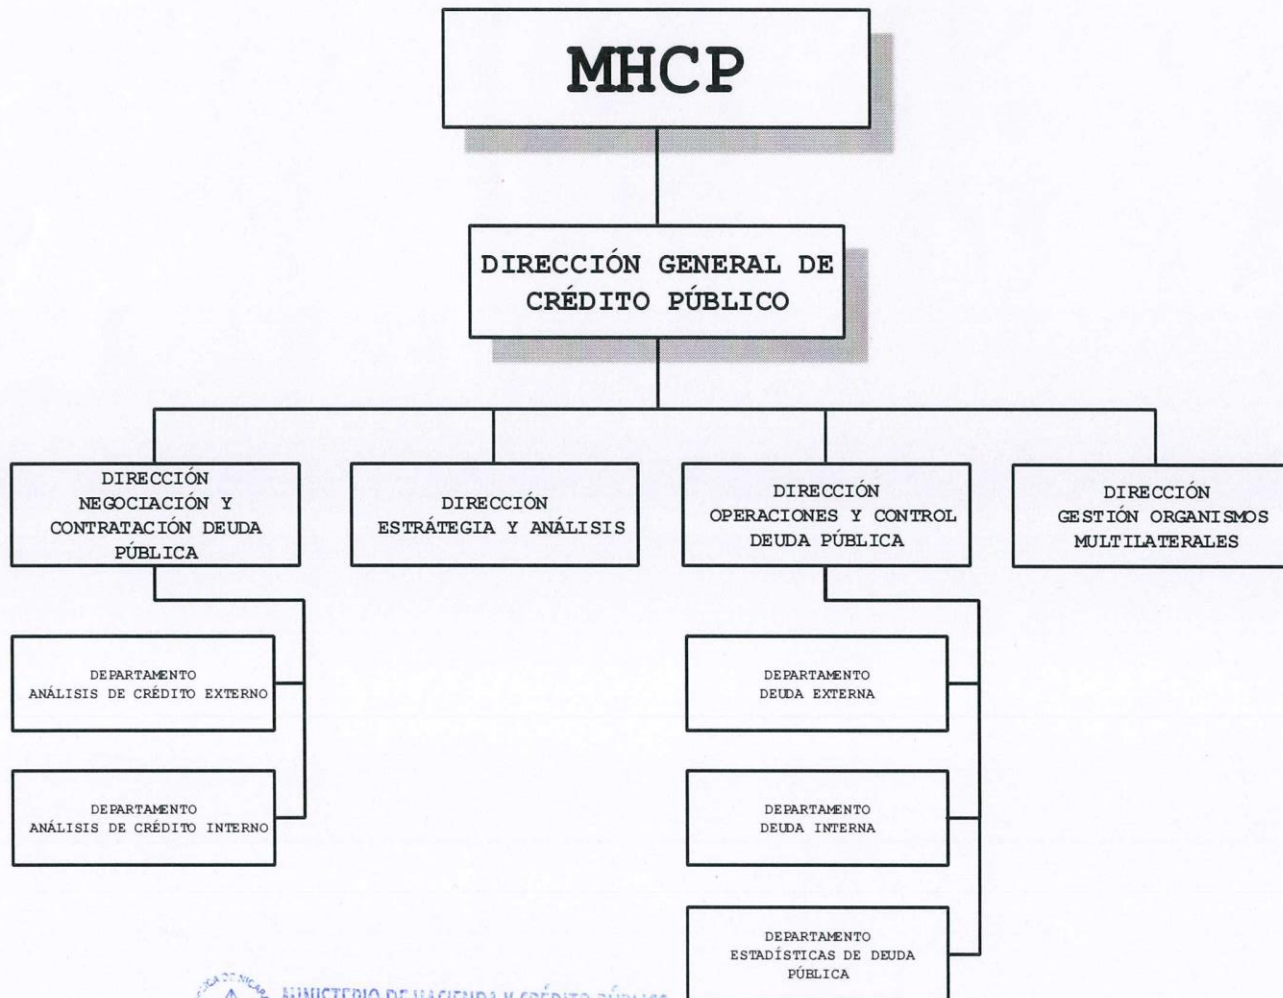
MHCP

DIRECCIÓN GENERAL DE CRÉDITO PÚBLICO

DIRECCIÓN NEGOCIACIÓN Y CONTRATACIÓN DEUDA PÚBLICA

DIRECCIÓN ESTRÁTEGIA Y ANÁLISIS

DIRECCIÓN OPERACIONES Y CONTROL DEUDA PÚBLICA

DIRECCIÓN GESTIÓN ORGANISMOS MULTILATERALES

DEPARTAMENTO ANÁLISIS DE CRÉDITO EXTERNO

DEPARTAMENTO ANÁLISIS DE CRÉDITO INTERNO

DEPARTAMENTO DEUDA EXTERNA

DEPARTAMENTO DEUDA INTERNA

DEPARTAMENTO ESTADÍSTICAS DE DEUDA PÚBLICA

MINISTERIO DE HACIENDA Y CRÉDITO PÚBLICO